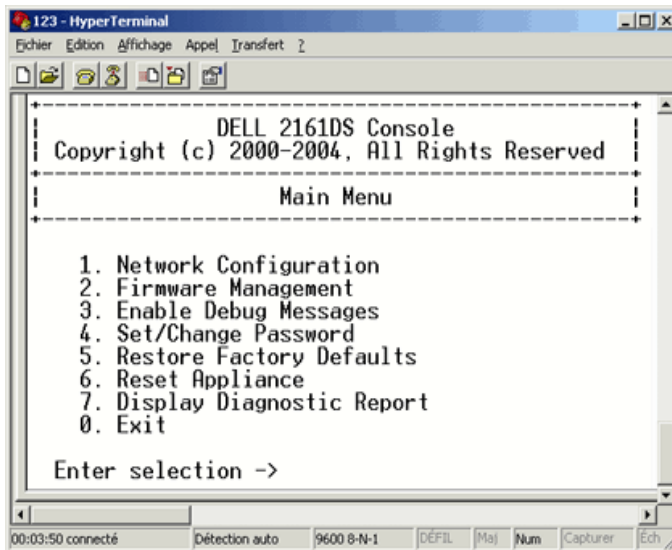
123 - HyperTerminal

Fichier Edition Affichage Appel Transfert ?

DELL 2161DS Console
Copyright (c) 2000-2004, All Rights Reserved

Main Menu

1. Network Configuration
2. Firmware Management
3. Enable Debug Messages
4. Set/Change Password
5. Restore Factory Defaults
6. Reset Appliance
7. Display Diagnostic Report
0. Exit

Enter selection ->

00:03:50 connecté | Détection auto | 9600 8-N-1 | DÉFIL | Maj | Num | Capturer | Éch